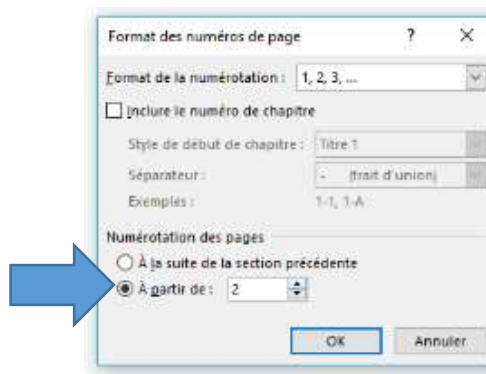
Format des numéros de page ? ×

Format de la numérotation : 1, 2, 3, ...

Inclure le numéro de chapitre

Style de début de chapitre : Titre 1

Séparateur : - (trait d'union)

Exemples : 1-1, 1-A

Numérotation des pages

À la suite de la section précédente

À partir de : 2

OK Annuler